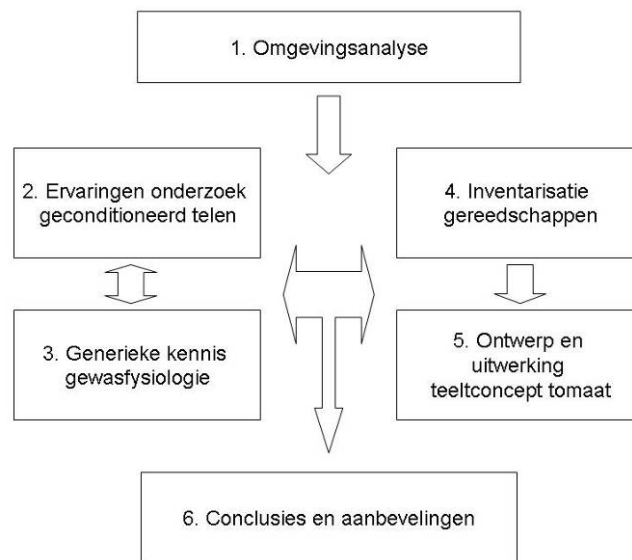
1. Omgevingsanalyse

2. Ervaringen onderzoek geconditioneerd telen

4. Inventarisatie gereedschappen

3. Generieke kennis gewasfysiologie

5. Ontwerp en uitwerking teeltconcept tomaat

6. Conclusies en aanbevelingen